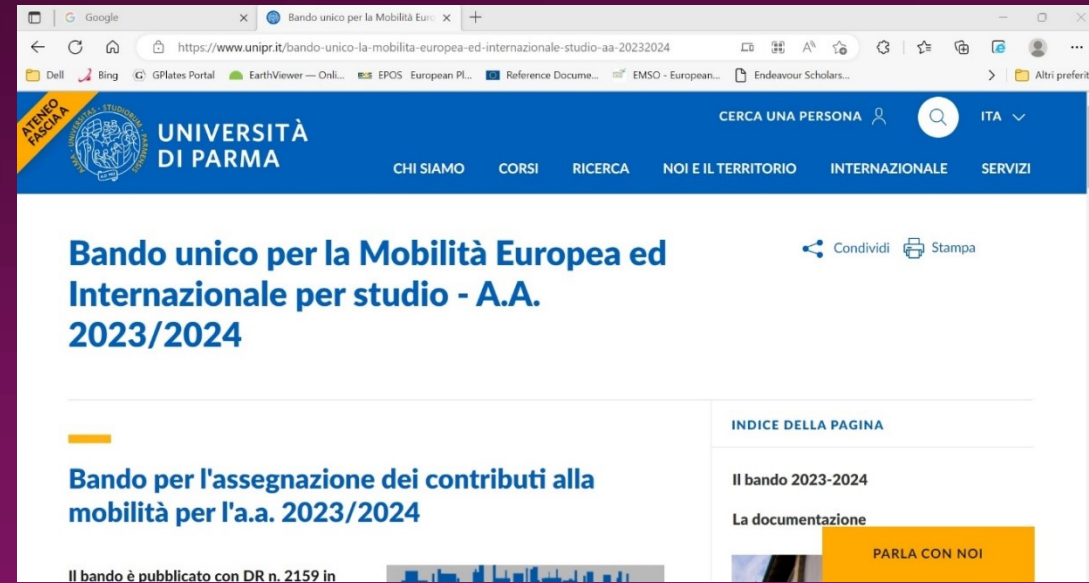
G Google
Bando unico per la Mobilità Euro
https://www.unipr.it/bando-unico-la-mobilita-europea-ed-internazionale-studio-aa-20232024
Dell Bing GPlates Portal EarthViewer — Onli... EPOS European Pl... Reference Docume... EMSO - European... Endeavour Scholars... Altri preferiti

ATENEO FASCIA A
UNIVERSITÀ DI PARMA
CERCA UNA PERSONA
ITA
CHI SIAMO CORSI RICERCA NOI E IL TERRITORIO INTERNAZIONALE SERVIZI

Bando unico per la Mobilità Europea ed Internazionale per studio - A.A. 2023/2024

Condividi Stampa

Bando per l'assegnazione dei contributi alla mobilità per l'a.a. 2023/2024

Il bando è pubblicato con DR n. 2159 in

INDICE DELLA PAGINA
Il bando 2023-2024
La documentazione

PARLA CON NOI